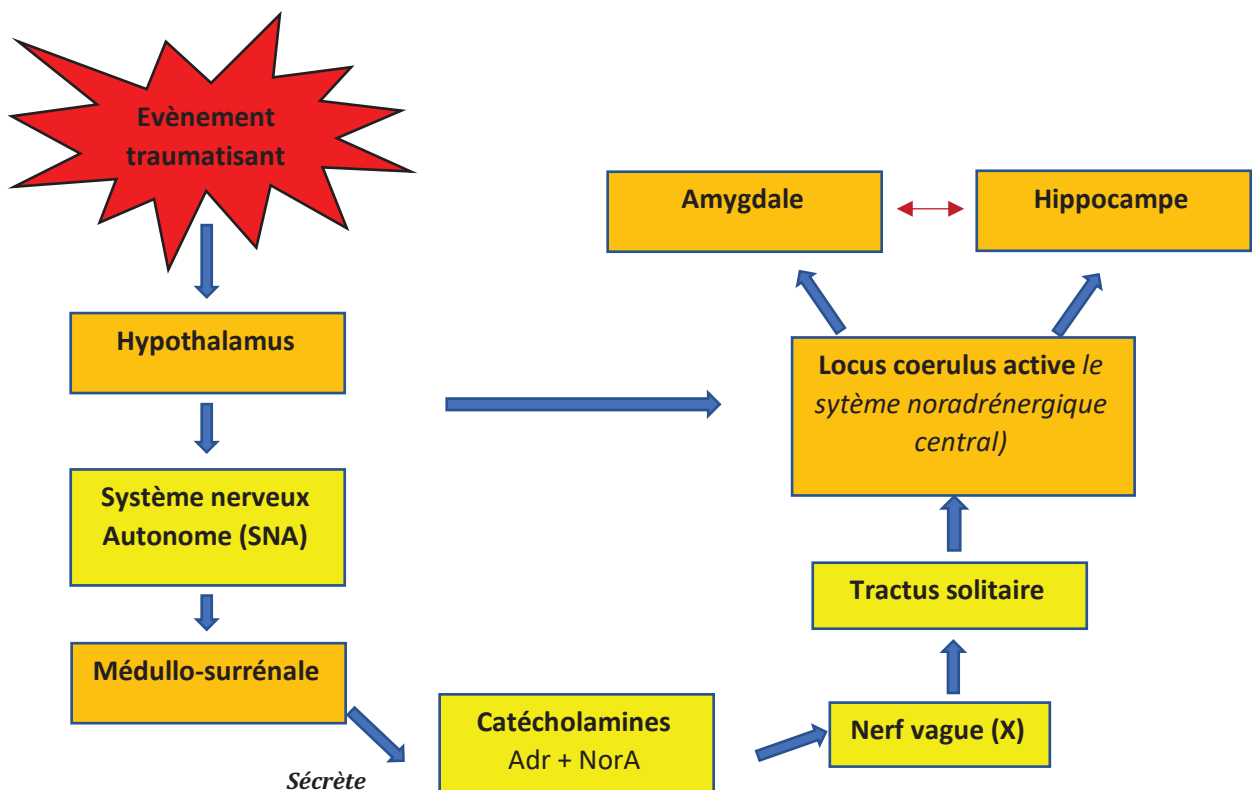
Evènement traumatisant

Amygdale

Hippocampe

Hypothalamus

Locus coerulus active *le sytème noradrénergique central)*

Système nerveux Autonome (SNA)

Tractus solitaire

Médullo-surrénale

Catécholamines
Adr + NorA

Nerf vague (X)

*Sécrète*